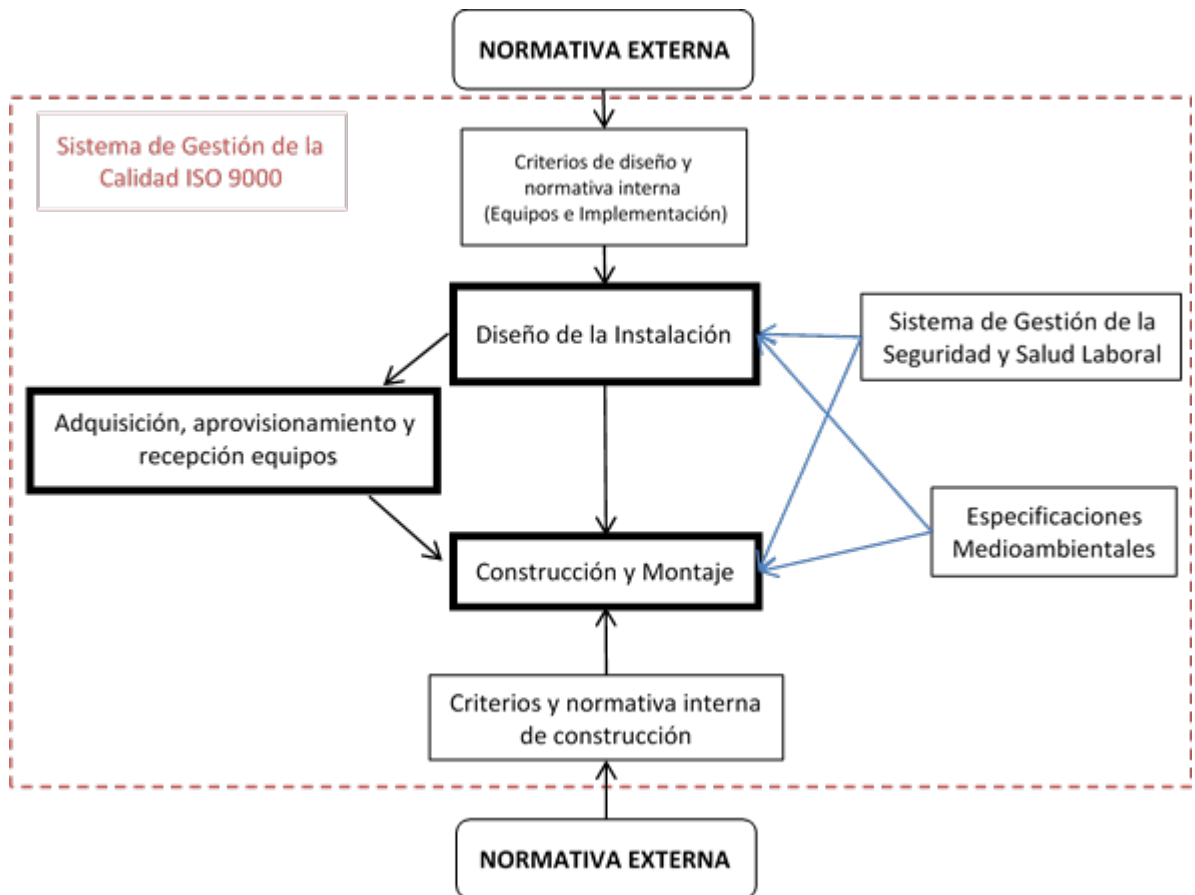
NORMATIVA EXTERNA

Sistema de Gestión de la Calidad ISO 9000

Criterios de diseño y normativa interna (Equipos e Implementación)

Diseño de la Instalación

Sistema de Gestión de la Seguridad y Salud Laboral

Adquisición, aprovisionamiento y recepción equipos

Especificaciones Medioambientales

Construcción y Montaje

Criterios y normativa interna de construcción

NORMATIVA EXTERNA